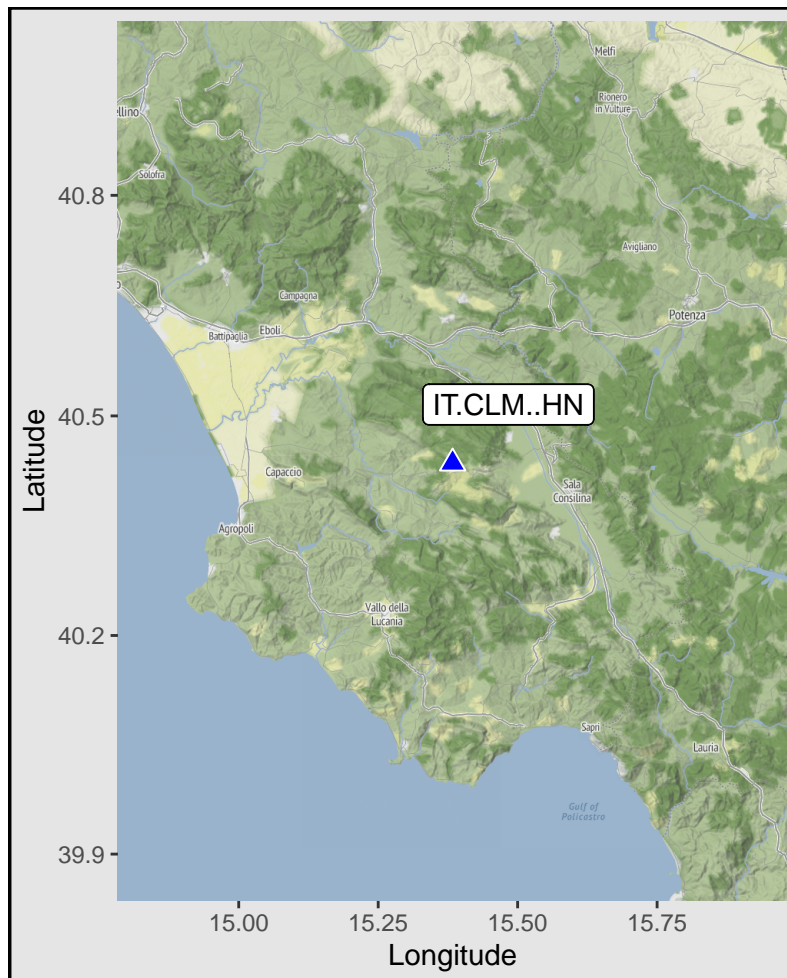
Melfi
Rionero in Vulture
ellino
Solofra
Avigliano
Campagna
Battipaglia
Eboli
Potenza
IT.CLM..HN
Capaccio
Sala Consilina
Agropoli
Vallo della Lucania
Sapri
Lauria
Gulf of Policastro
40.8
40.5
40.2
39.9
Latitude
15.00
15.25
15.50
15.75
Longitude